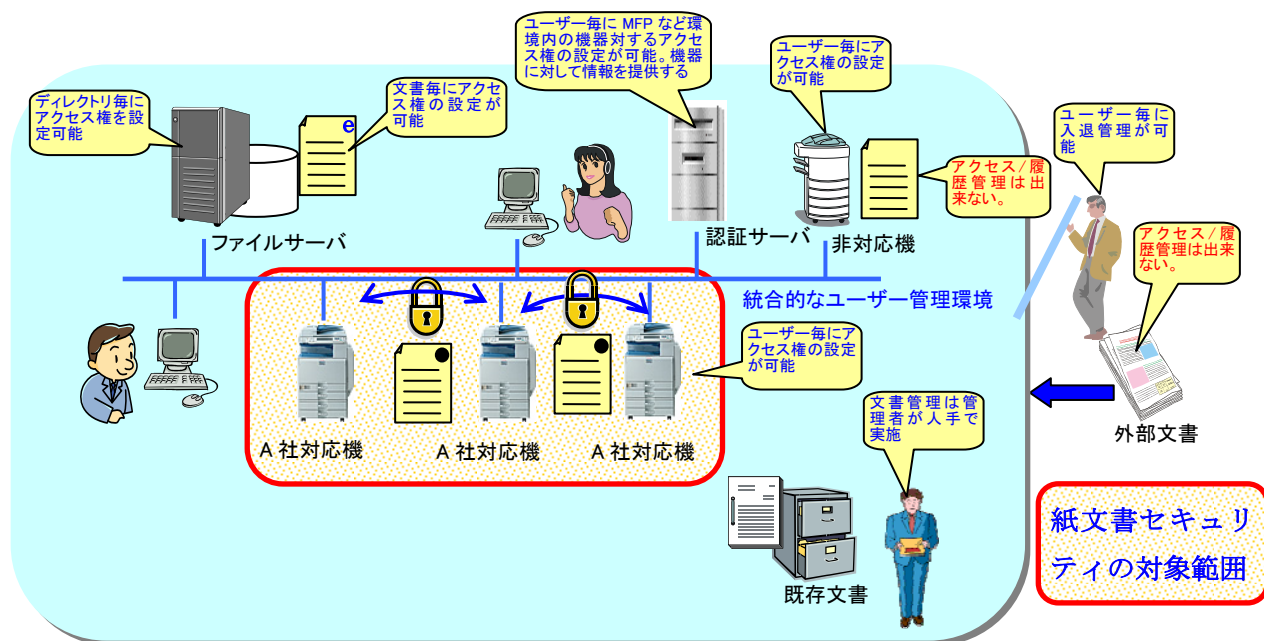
ユーザー毎に MFP など環境内の機器対するアクセス権の設定が可能。機器に対して情報を提供する

ユーザー毎にアクセス権の設定が可能

ディレクトリ毎にアクセス権を設定可能

文書毎にアクセス権の設定が可能

e

ユーザー毎に入退管理が可能

アクセス／履歴管理は出来ない。

ファイルサーバ

認証サーバ

非対応機

アクセス／履歴管理は出来ない。

統合的なユーザー管理環境

ユーザー毎にアクセス権の設定が可能

文書管理は管理者が人手で実施

A 社対応機

A 社対応機

A 社対応機

外部文書

既存文書

紙文書セキュリティの対象範囲